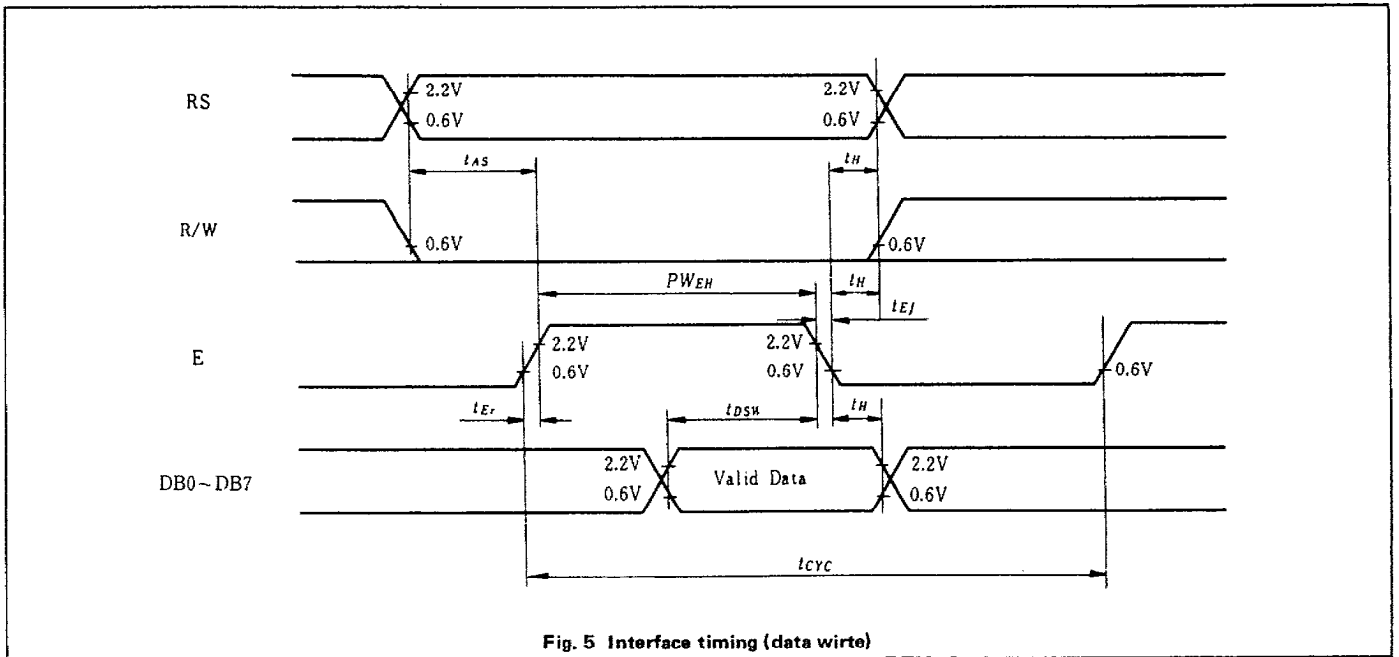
RS

2.2V
0.6V

2.2V
0.6V

$t_{AS}$

$t_H$

R/W

0.6V

0.6V

$PW_{EH}$

$t_H$

$t_{Ef}$

E

2.2V
0.6V

2.2V
0.6V

0.6V

$t_{Er}$

$t_{DSW}$

$t_H$

DB0 ~ DB7

2.2V
0.6V

Valid Data

2.2V
0.6V

$t_{CYC}$

Fig. 5 Interface timing (data wirte)